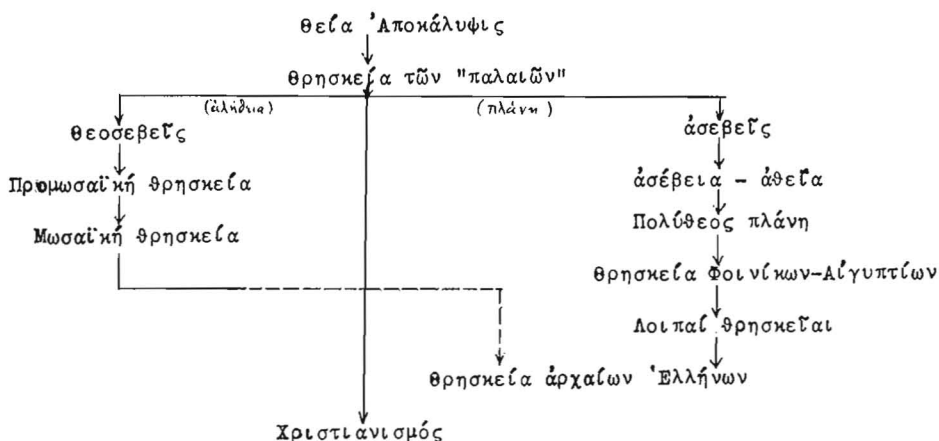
Θεία Ἀποκάλυψις

Θρησκεία τῶν "παλαιῶν"

(ἀλήθεια)

(πλάνη)

θεοσεβεῖς

Προμωσαϊκή θρησκεία

Μωσαϊκή θρησκεία

ἀσεβεῖς

ἀσέβεια - ἀθεΐα

Πολύθεος πλάνη

Θρησκεία Φοινίκων-Αἰγυπτίων

Λοιπαί θρησκεῖαι

Θρησκεία ἀρχαίων Ἑλλήνων

Χριστιανισμός